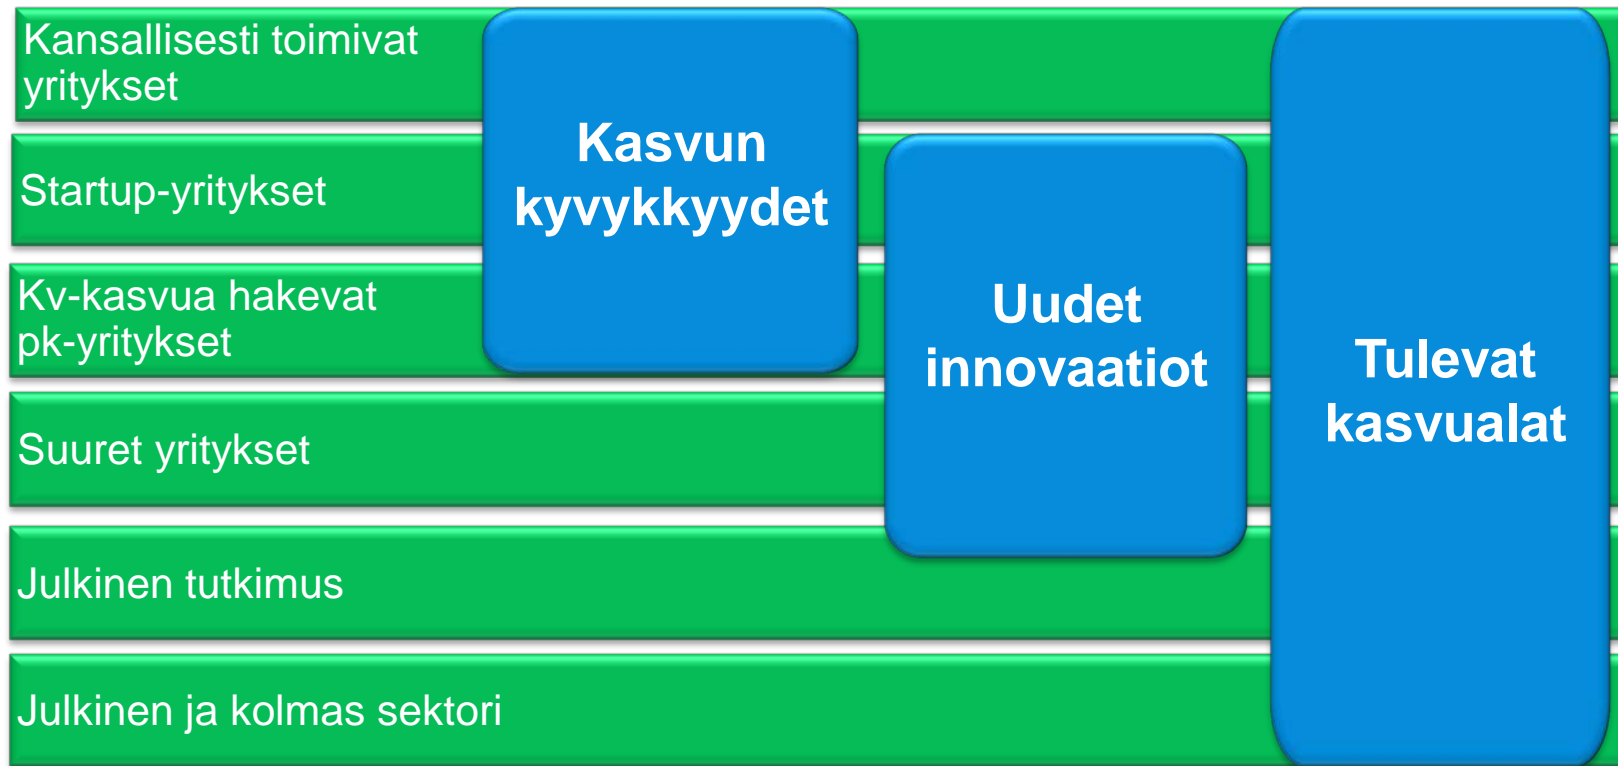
Kansallisesti toimivat yritykset

Startup-yritykset

Kv-kasvua hakevat pk-yritykset

Suuret yritykset

Julkinen tutkimus

Julkinen ja kolmas sektori

Kasvun kyvykkyydet

Uudet innovaatiot

Tulevat kasvualat